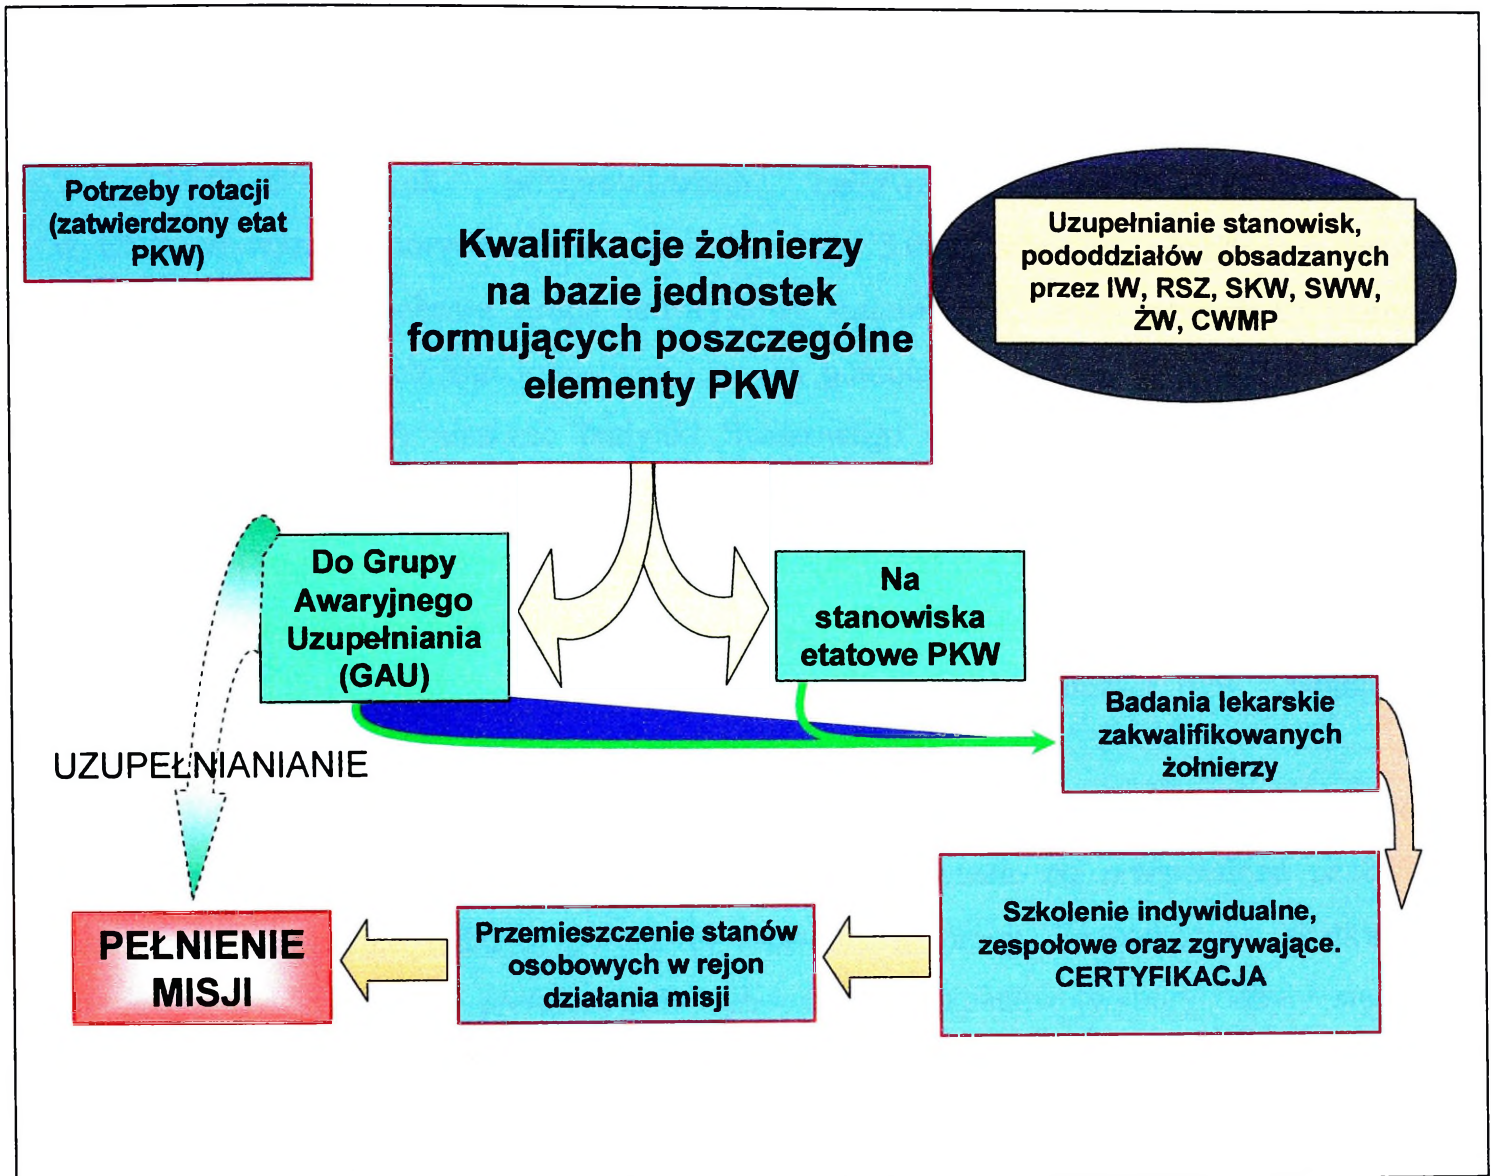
Potrzeby rotacji (zatwierdzony etat PKW)

Kwalifikacje żołnierzy na bazie jednostek formujących poszczególne elementy PKW

Uzupełnianie stanowisk, pododdziałów obsadzanych przez IW, RSZ, SKW, SWW, ŻW, CWMP

Do Grupy Awaryjnego Uzupełniania (GAU)

Na stanowiska etatowe PKW

Badania lekarskie zakwalifikowanych żołnierzy

UZUPEŁNIANIANIE

PEŁNIENIE MISJI

Przemieszczenie stanów osobowych w rejon działania misji

Szkolenie indywidualne, zespołowe oraz zgrywające. CERTYFIKACJA